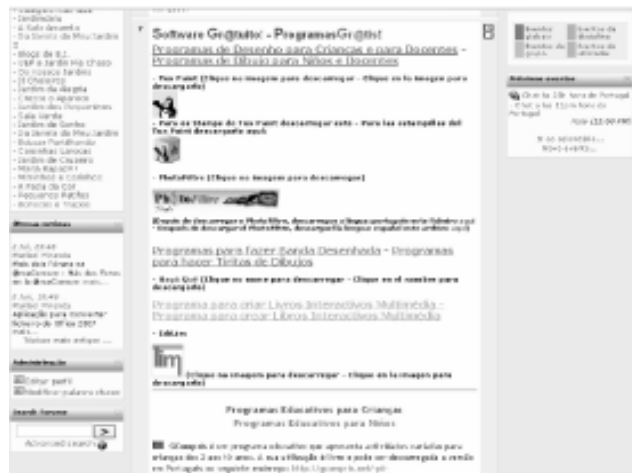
Software Gr@tuito - ProgramasGr@tis!

Programas de Desenho para Crianças e para Docentes - Programas de Dibujo para Niños e Docentes

- Tux Paint (Clique na imagem para descarregar - Clique en la imagen para descargarla)

- Para os Stamps do Tux Paint descarregar aqui - Para las estampillas del Tux Paint descargar aquí

- PhotoFiltre (Clique na imagem para descarregar)

PhotoFiltre

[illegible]

Programas para fazer Banda Desenhada - Programas para hacer Tiritas de Dibujos

- Bank Qui (Clique no nome para descarregar - Clique en el nombre para descargarlo)

Programa para criar Livros Interactivos Multimédia - Programa para crear Libros Interactivos Multimédia

- Lim

lim (Clique na imagem para descarregar - Clique en la imagen para descargarlo)

Programas Educativos para Crianças
Programas Educativos para Niños

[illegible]

Últimos eventos
Até às 10h hora de Portugal
Hoje (12:00 PM)

Últimos sorteios

Administração
Editar perfil
Modificar palavra-chave

Search Forums
Advanced search

- Jardim da Alegria
- Sala Verde
- Jardim de Infância
- Blogs de E.I.